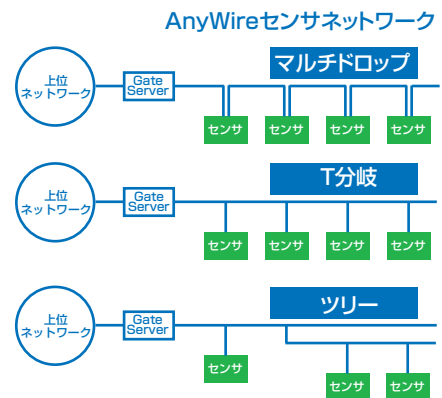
AnyWireセンサネットワーク

マルチドロップ

上位
ネットワーク

Gate
Server

センサ
センサ
センサ
センサ

T分岐

上位
ネットワーク

Gate
Server

センサ
センサ
センサ
センサ

ツリー

上位
ネットワーク

Gate
Server

センサ
センサ
センサ